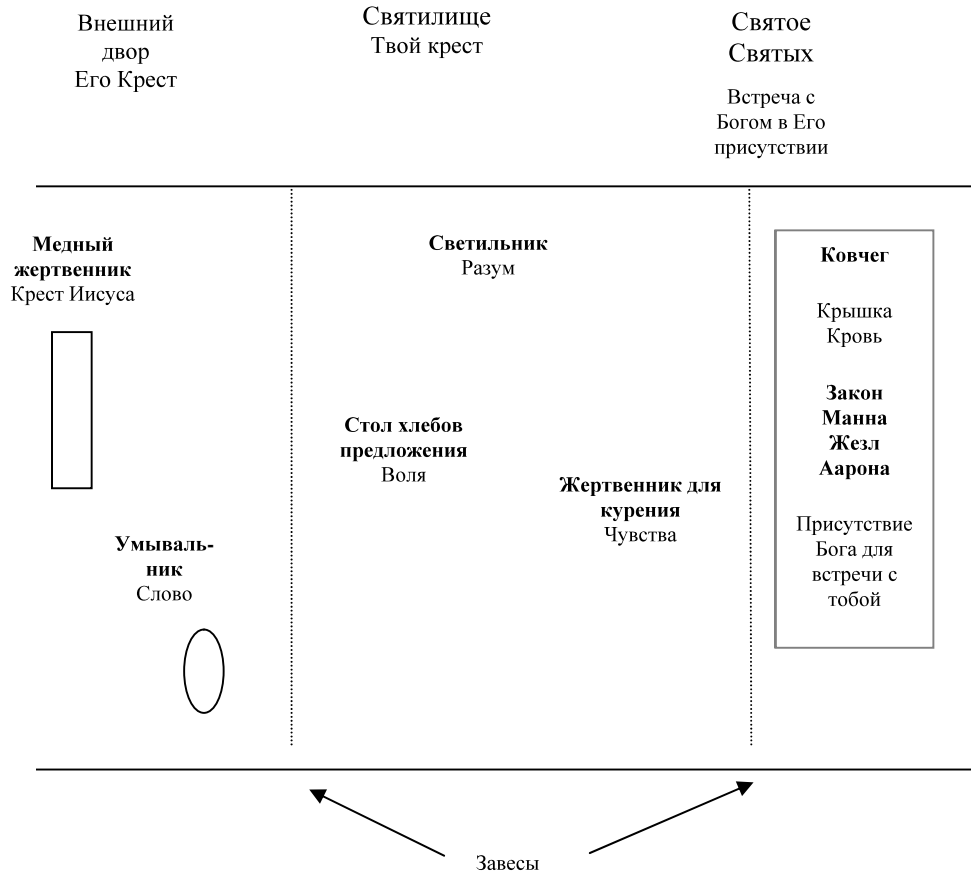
Внешний двор
Его Крест

Святилище
Твой крест

Святое Святых

Встреча с Богом в Его присутствии

**Медный жертвенник**
Крест Иисуса

**Умывальник**
Слово

**Светильник**
Разум

**Стол хлебов предложения**
Воля

**Жертвенник для курения**
Чувства

**Ковчег**

Крышка
Кровь

**Закон**
**Манна**
**Жезл Аарона**

Присутствие Бога для встречи с тобой

Завесы